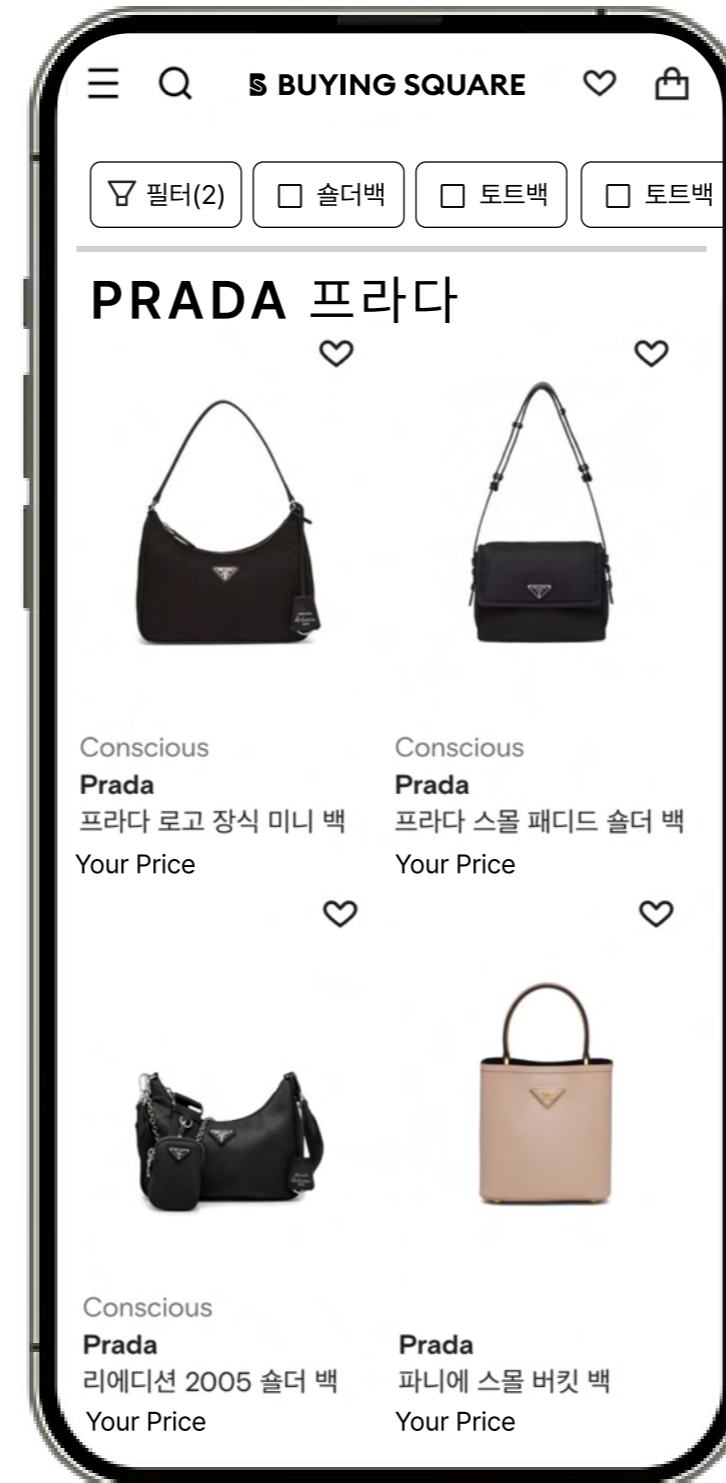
BUYING SQUARE

필터(2)
숄더백
토트백
토트백

PRADA 프라다

Conscious
Prada
프라다 로고 장식 미니 백
Your Price

Conscious
Prada
프라다 스몰 패디드 숄더 백
Your Price

Conscious
Prada
리에디션 2005 숄더 백
Your Price

Prada
파니에 스몰 버킷 백
Your Price